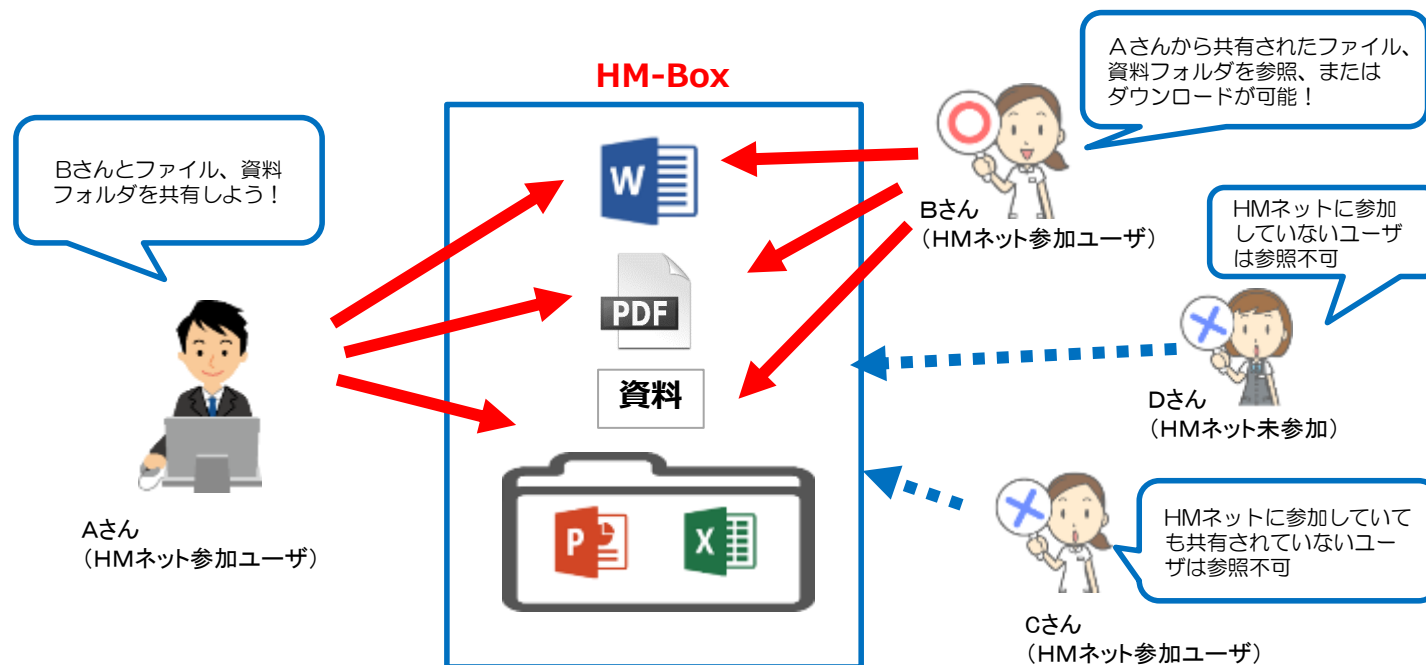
HM-Box

Bさんとファイル、資料フォルダを共有しよう！

Aさん
（HMネット参加ユーザ）

W

PDF

資料

P

X

Aさんから共有されたファイル、資料フォルダを参照、またはダウンロードが可能！

Bさん
（HMネット参加ユーザ）

HMネットに参加していないユーザは参照不可

Dさん
（HMネット未参加）

HMネットに参加していても共有されていないユーザは参照不可

Cさん
（HMネット参加ユーザ）